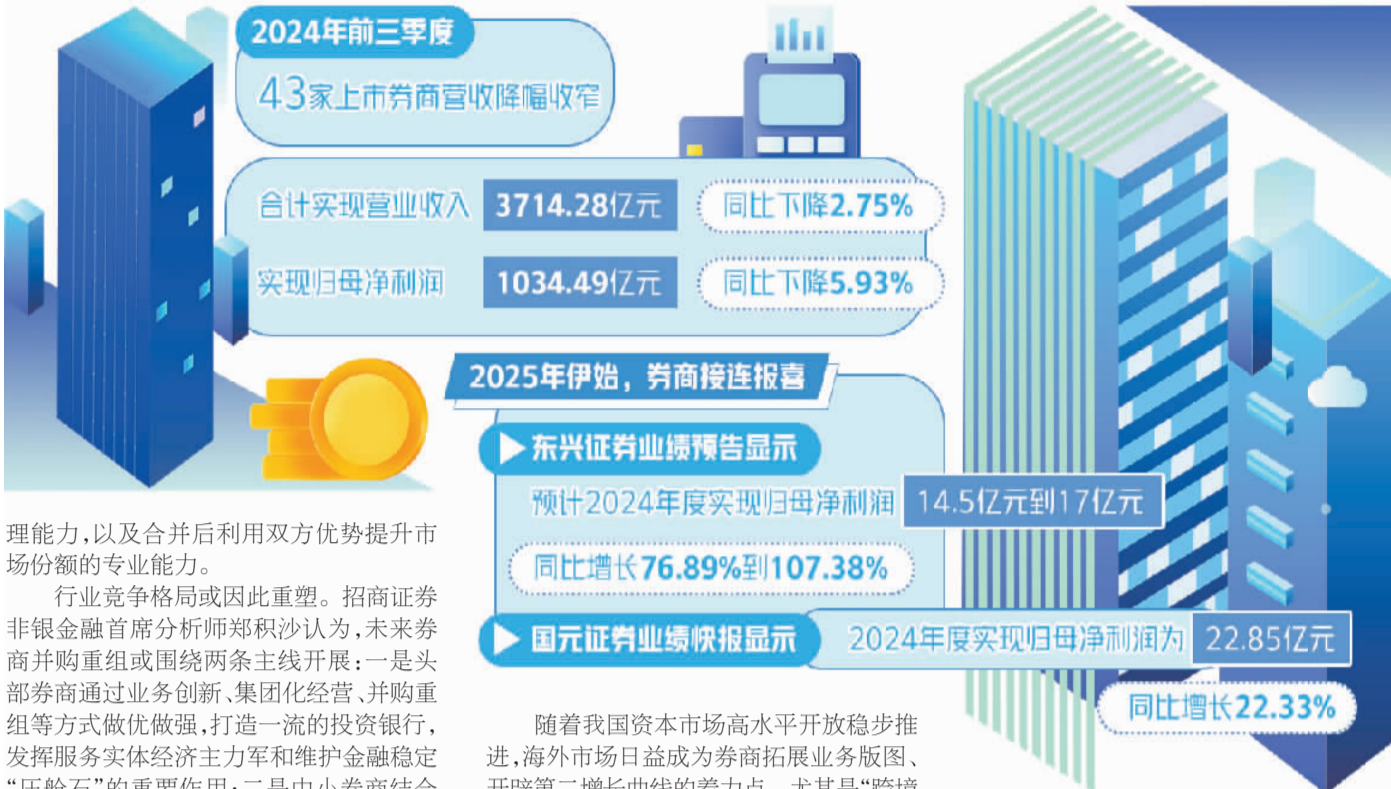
2024年前三季度

43家上市券商营收降幅收窄

合计实现营业收入 3714.28亿元 同比下降2.75%

实现归母净利润 1034.49亿元 同比下降5.93%

2025年伊始，券商接连报喜

东兴证券业绩预告显示

预计2024年度实现归母净利润 14.5亿元到17亿元

同比增长76.89%到107.38%

国元证券业绩快报显示

2024年度实现归母净利润为 22.85亿元

同比增长22.33%

理能力，以及合并后利用双方优势提升市场份额的专业能力。

行业竞争格局或因此重塑。招商证券非银金融首席分析师郑积沙认为，未来券商并购重组或围绕两条主线开展：一是头部券商通过业务创新、集团化经营、并购重组等方式做优做强，打造一流的投资银行，发挥服务实体经济主力军和维护金融稳定“压舱石”的重要作用；二是中小券商结合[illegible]

随着我国资本市场高水平开放稳步推进，海外市场日益成为券商拓展业务版图、开辟第二增长曲线的着力点。尤其是“跨境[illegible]